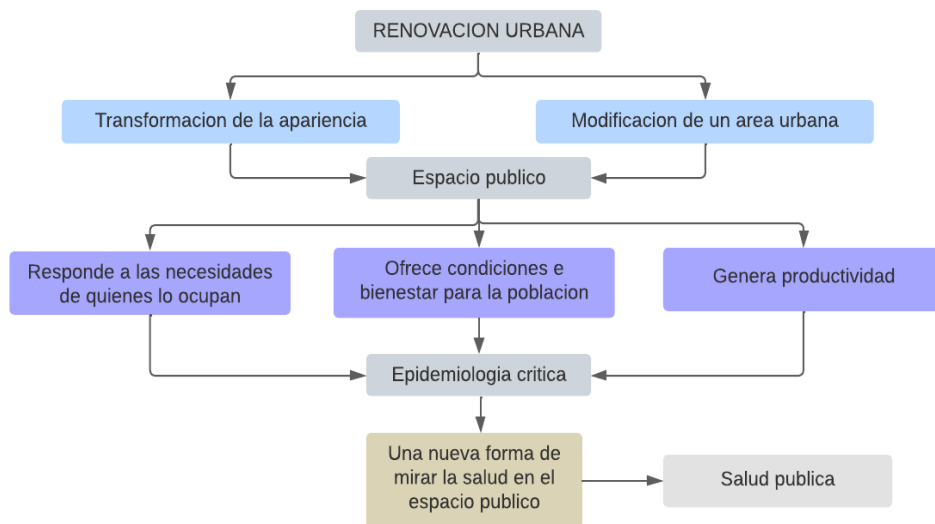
RENOVACION URBANA

Transformacion de la apariencia

Modificacion de un area urbana

Espacio publico

Responde a las necesidades de quienes lo ocupan

Ofrece condiciones e bienestar para la poblacion

Genera productividad

Epidemiologia critica

Una nueva forma de mirar la salud en el espacio publico

Salud publica